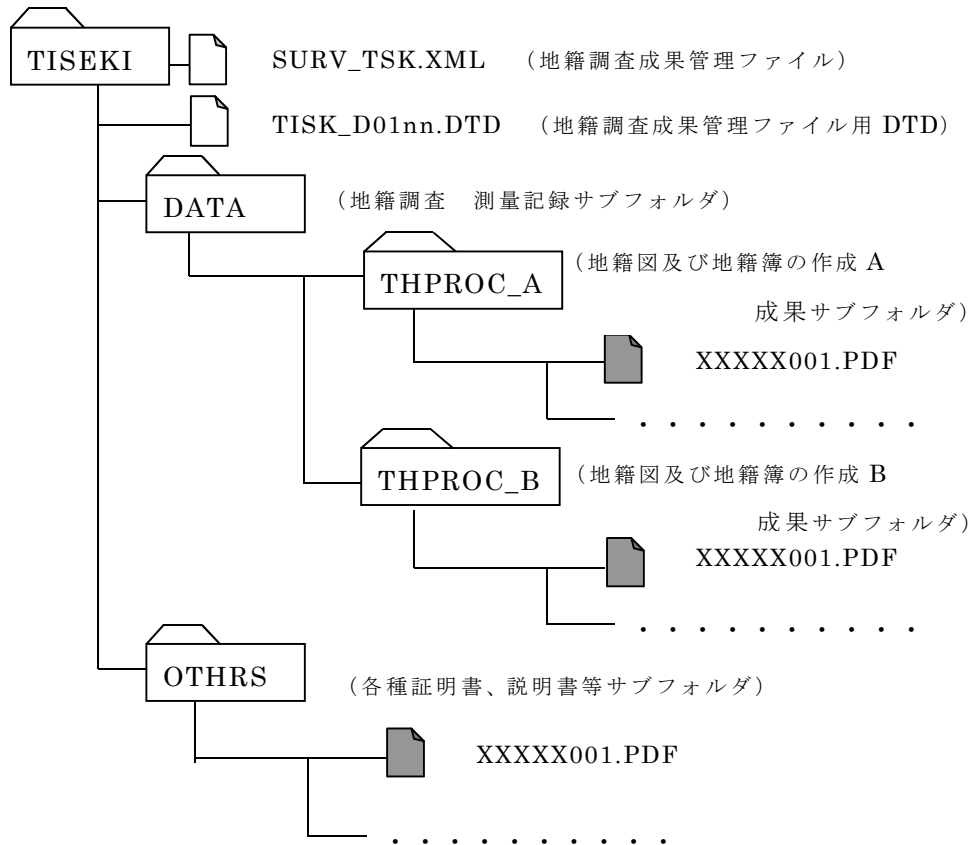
TISEKI

SURV_TSK.XML （地籍調査成果管理ファイル）

TISK_D01nn.DTD （地籍調査成果管理ファイル用 DTD）

DATA

（地籍調査　測量記録サブフォルダ）

THPROC_A

（地籍図及び地籍簿の作成 A 成果サブフォルダ）

XXXXX001.PDF

・・・・・・・・・・

THPROC_B

（地籍図及び地籍簿の作成 B 成果サブフォルダ）

XXXXX001.PDF

・・・・・・・・・・

OTHRS

（各種証明書、説明書等サブフォルダ）

XXXXX001.PDF

・・・・・・・・・・